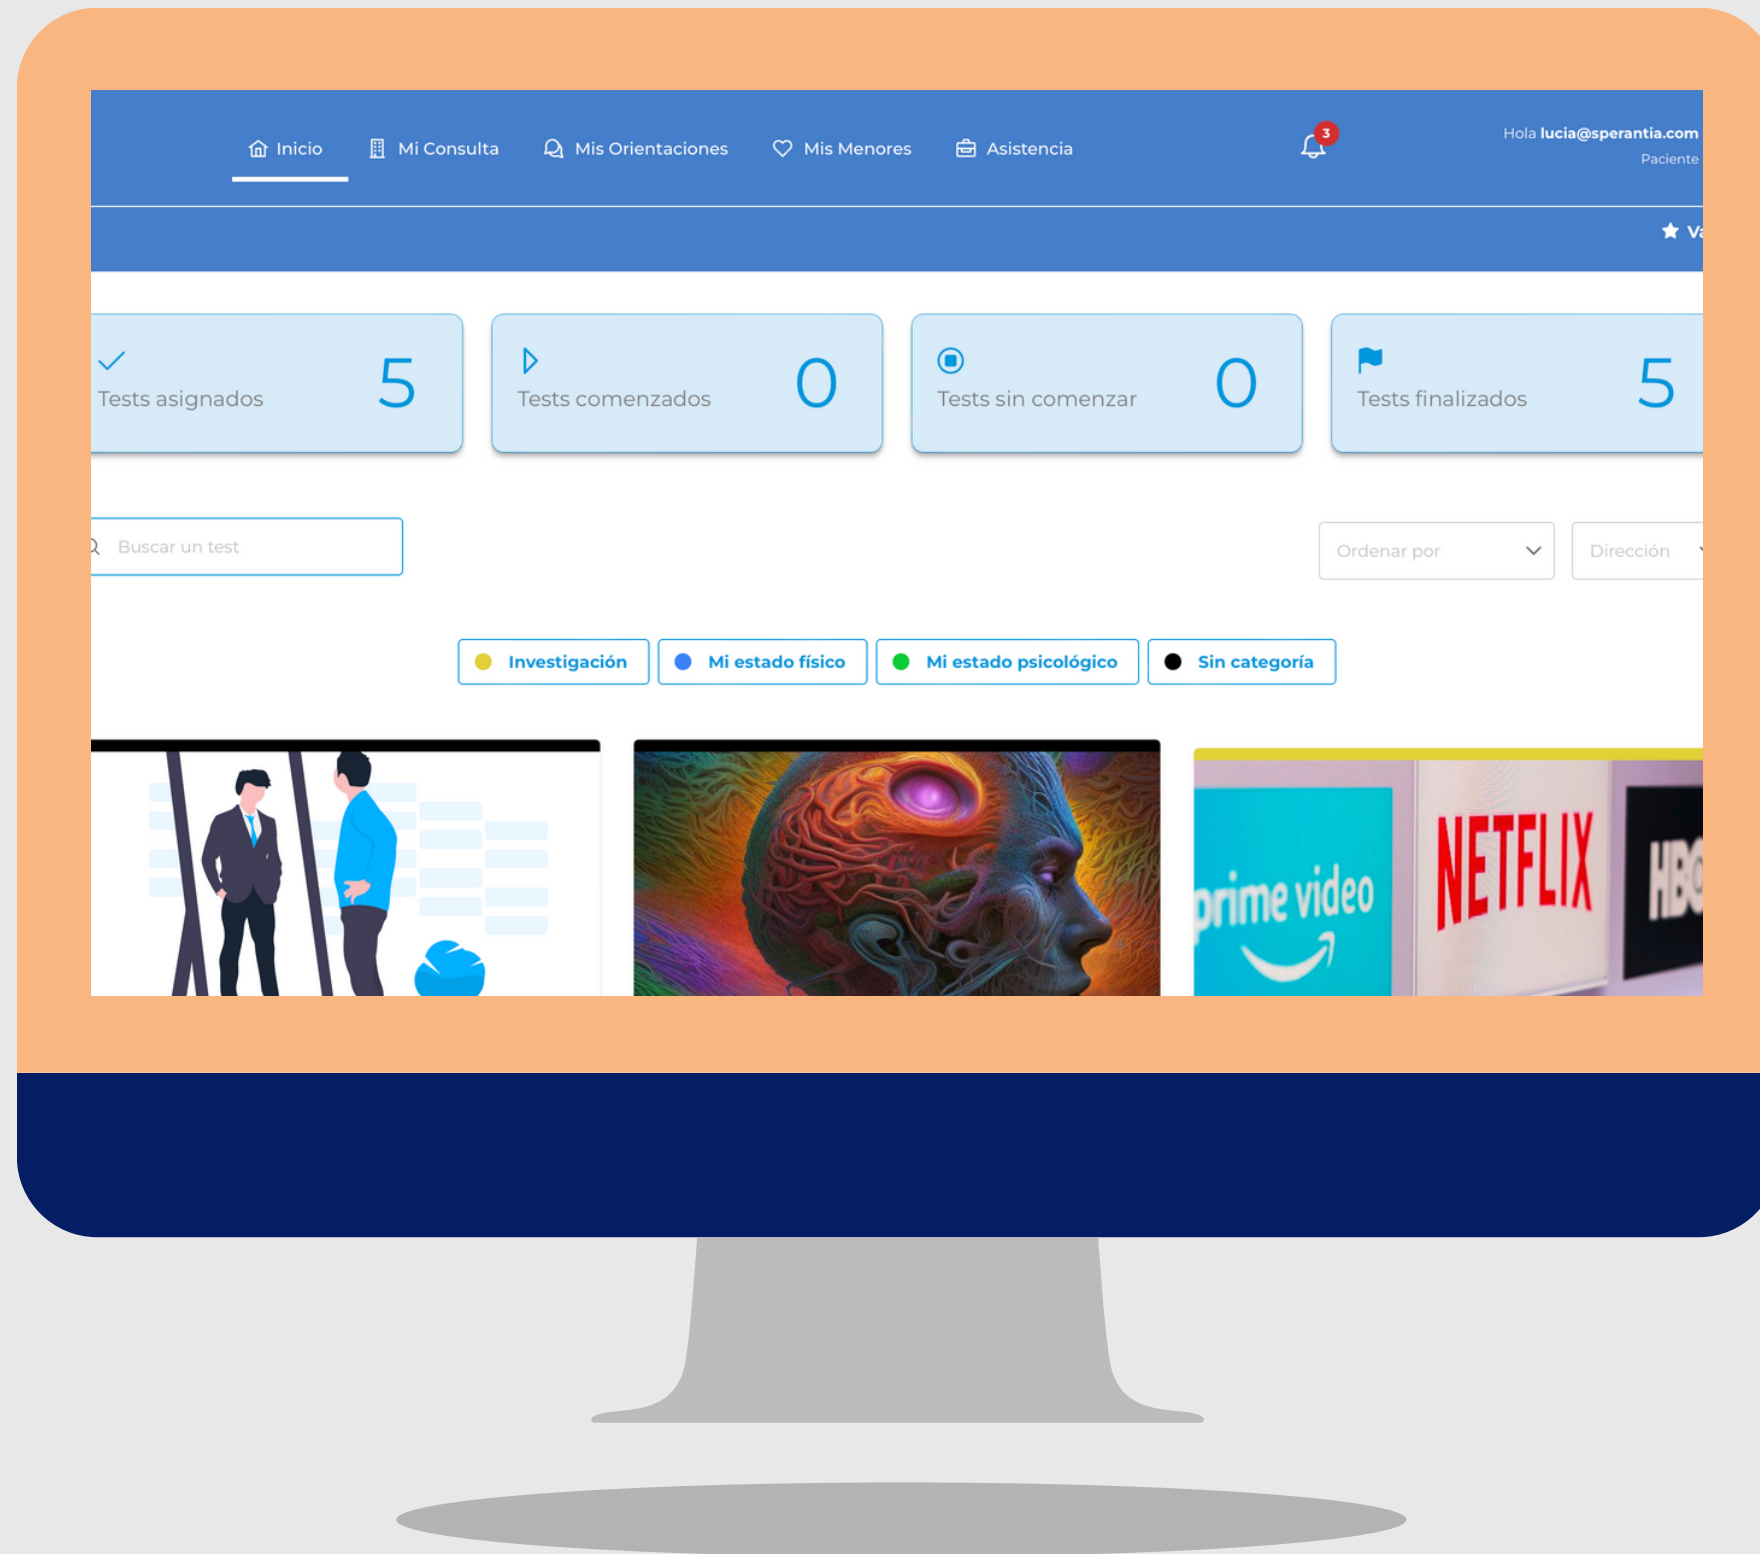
Inicio Mi Consulta Mis Orientaciones Mis Menores Asistencia

3

Hola lucia@sperantia.com
Paciente

V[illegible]

Tests asignados 5

Tests comenzados 0

Tests sin comenzar 0

Tests finalizados 5

Buscar un test

Ordenar por

Dirección

Investigación
Mi estado físico
Mi estado psicológico
Sin categoría

prime video
NETFLIX
HB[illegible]